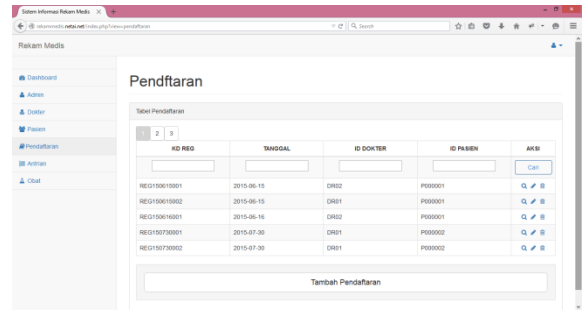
Sistem Informasi Rekam Medis ×

rekammedis.netai.net/index.php?view=pendaftaran

Search

Rekam Medis

Dashboard
Admin
Dokter
Pasien
Pendaftaran
Antrian
Obat

Pendftaran

Tabel Pendaftaran

1 2 3

| KD REG | TANGGAL | ID DOKTER | ID PASIEN | AKSI |
|---|---|---|---|---|
| | | | | Cari |
| REG150615001 | 2015-06-15 | DR02 | P000001 | |
| REG150615002 | 2015-06-15 | DR01 | P000001 | |
| REG150616001 | 2015-06-16 | DR02 | P000001 | |
| REG150730001 | 2015-07-30 | DR01 | P000002 | |
| REG150730002 | 2015-07-30 | DR01 | P000002 | |

Tambah Pendaftaran